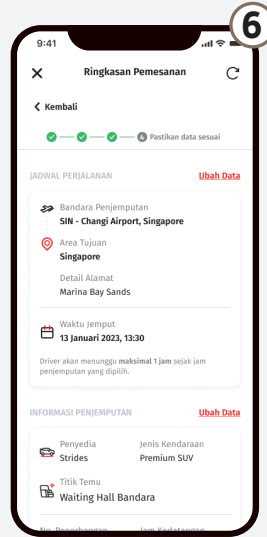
6

9:41

Ringkasan Pemesanan

Kembali

4 Pastikan data sesuai

JADWAL PERJALANAN
Ubah Data

Bandara Penjemputan
SIN - Changi Airport, Singapore

Area Tujuan
Singapore

Detail Alamat
Marina Bay Sands

Waktu Jemput
13 Januari 2023, 13:30

Driver akan menunggu **maksimal 1 jam** sejak jam penjemputan yang dipilih.

INFORMASI PENJEMPUTAN
Ubah Data

Penyedia
Strides

Jenis Kendaraan
Premium SUV

Titik Temu
Waiting Hall Bandara

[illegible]